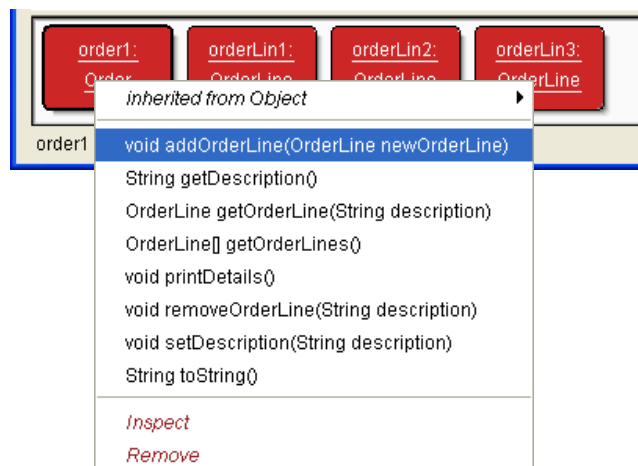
order1:
Order

orderLin1:
OrderLine

orderLin2:
OrderLine

orderLin3:
OrderLine

order1

inherited from Object

void addOrderLine(OrderLine newOrderLine)
String getDescription()
OrderLine getOrderLine(String description)
OrderLine[] getOrderLines()
void printDetails()
void removeOrderLine(String description)
void setDescription(String description)
String toString()

Inspect
Remove